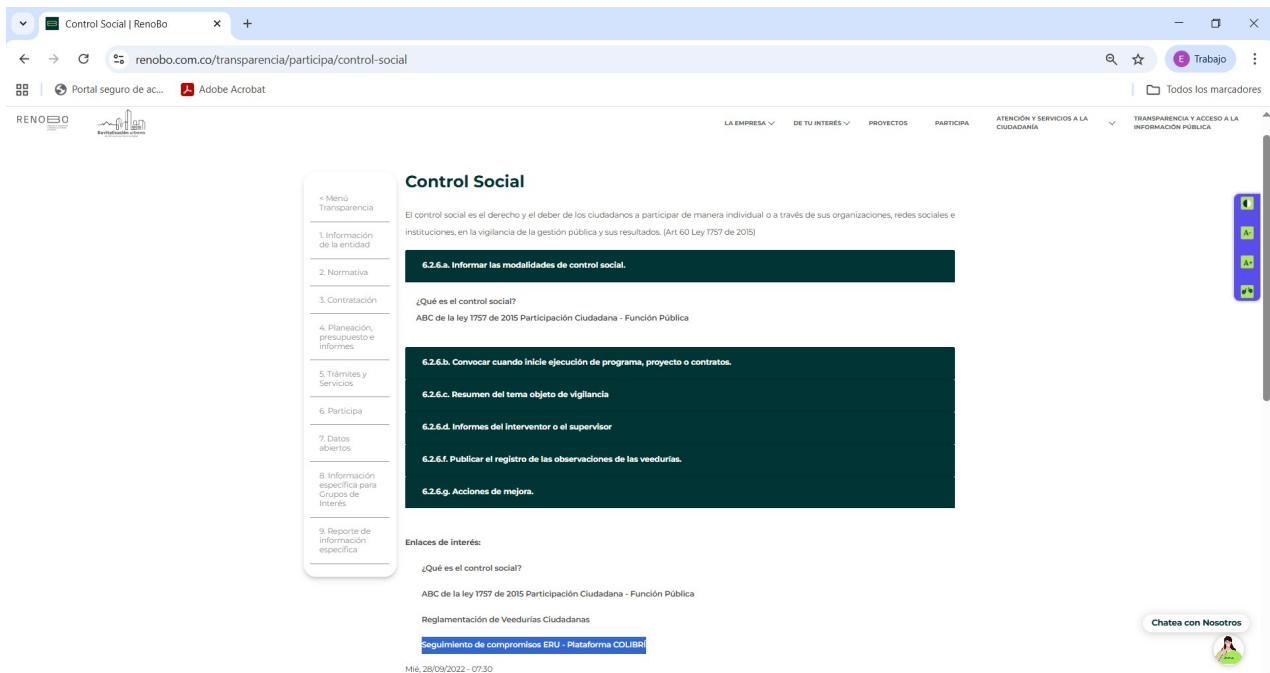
Control Social | RenoBo

renobo.com.co/transparencia/participa/control-social

Trabajo

Portal seguro de ac... Adobe Acrobat

Todos los marcadores

RENOBO Revitalización urbana

LA EMPRESA DE TU INTERÉS PROYECTOS PARTICIPA ATENCIÓN Y SERVICIOS A LA CIUDADANÍA TRANSPARENCIA Y ACCESO A LA INFORMACIÓN PÚBLICA

< Menú Transparencia

1. Información de la entidad

2. Normativa

3. Contratación

4. Planeación, presupuesto e informes

5. Trámites y Servicios

6. Participa

7. Datos abiertos

8. Información específica para Grupos de Interés

9. Reporte de información específica

Control Social

El control social es el derecho y el deber de los ciudadanos a participar de manera individual o a través de sus organizaciones, redes sociales e instituciones, en la vigilancia de la gestión pública y sus resultados. (Art 60 Ley 1757 de 2015)

6.2.6.a. Informar las modalidades de control social.

¿Qué es el control social?
ABC de la ley 1757 de 2015 Participación Ciudadana - Función Pública

6.2.6.b. Convocar cuando inicie ejecución de programa, proyecto o contratos.

6.2.6.c. Resumen del tema objeto de vigilancia

6.2.6.d. Informes del interventor o el supervisor

6.2.6.f. Publicar el registro de las observaciones de las veedurías.

6.2.6.g. Acciones de mejora.

Enlaces de interés:

¿Qué es el control social?

ABC de la ley 1757 de 2015 Participación Ciudadana - Función Pública

Reglamentación de Veedurías Ciudadanas

Seguimiento de compromisos ERU - Plataforma COLIBRÍ

Mié, 28/09/2022 - 07:30

Chatea con Nosotros